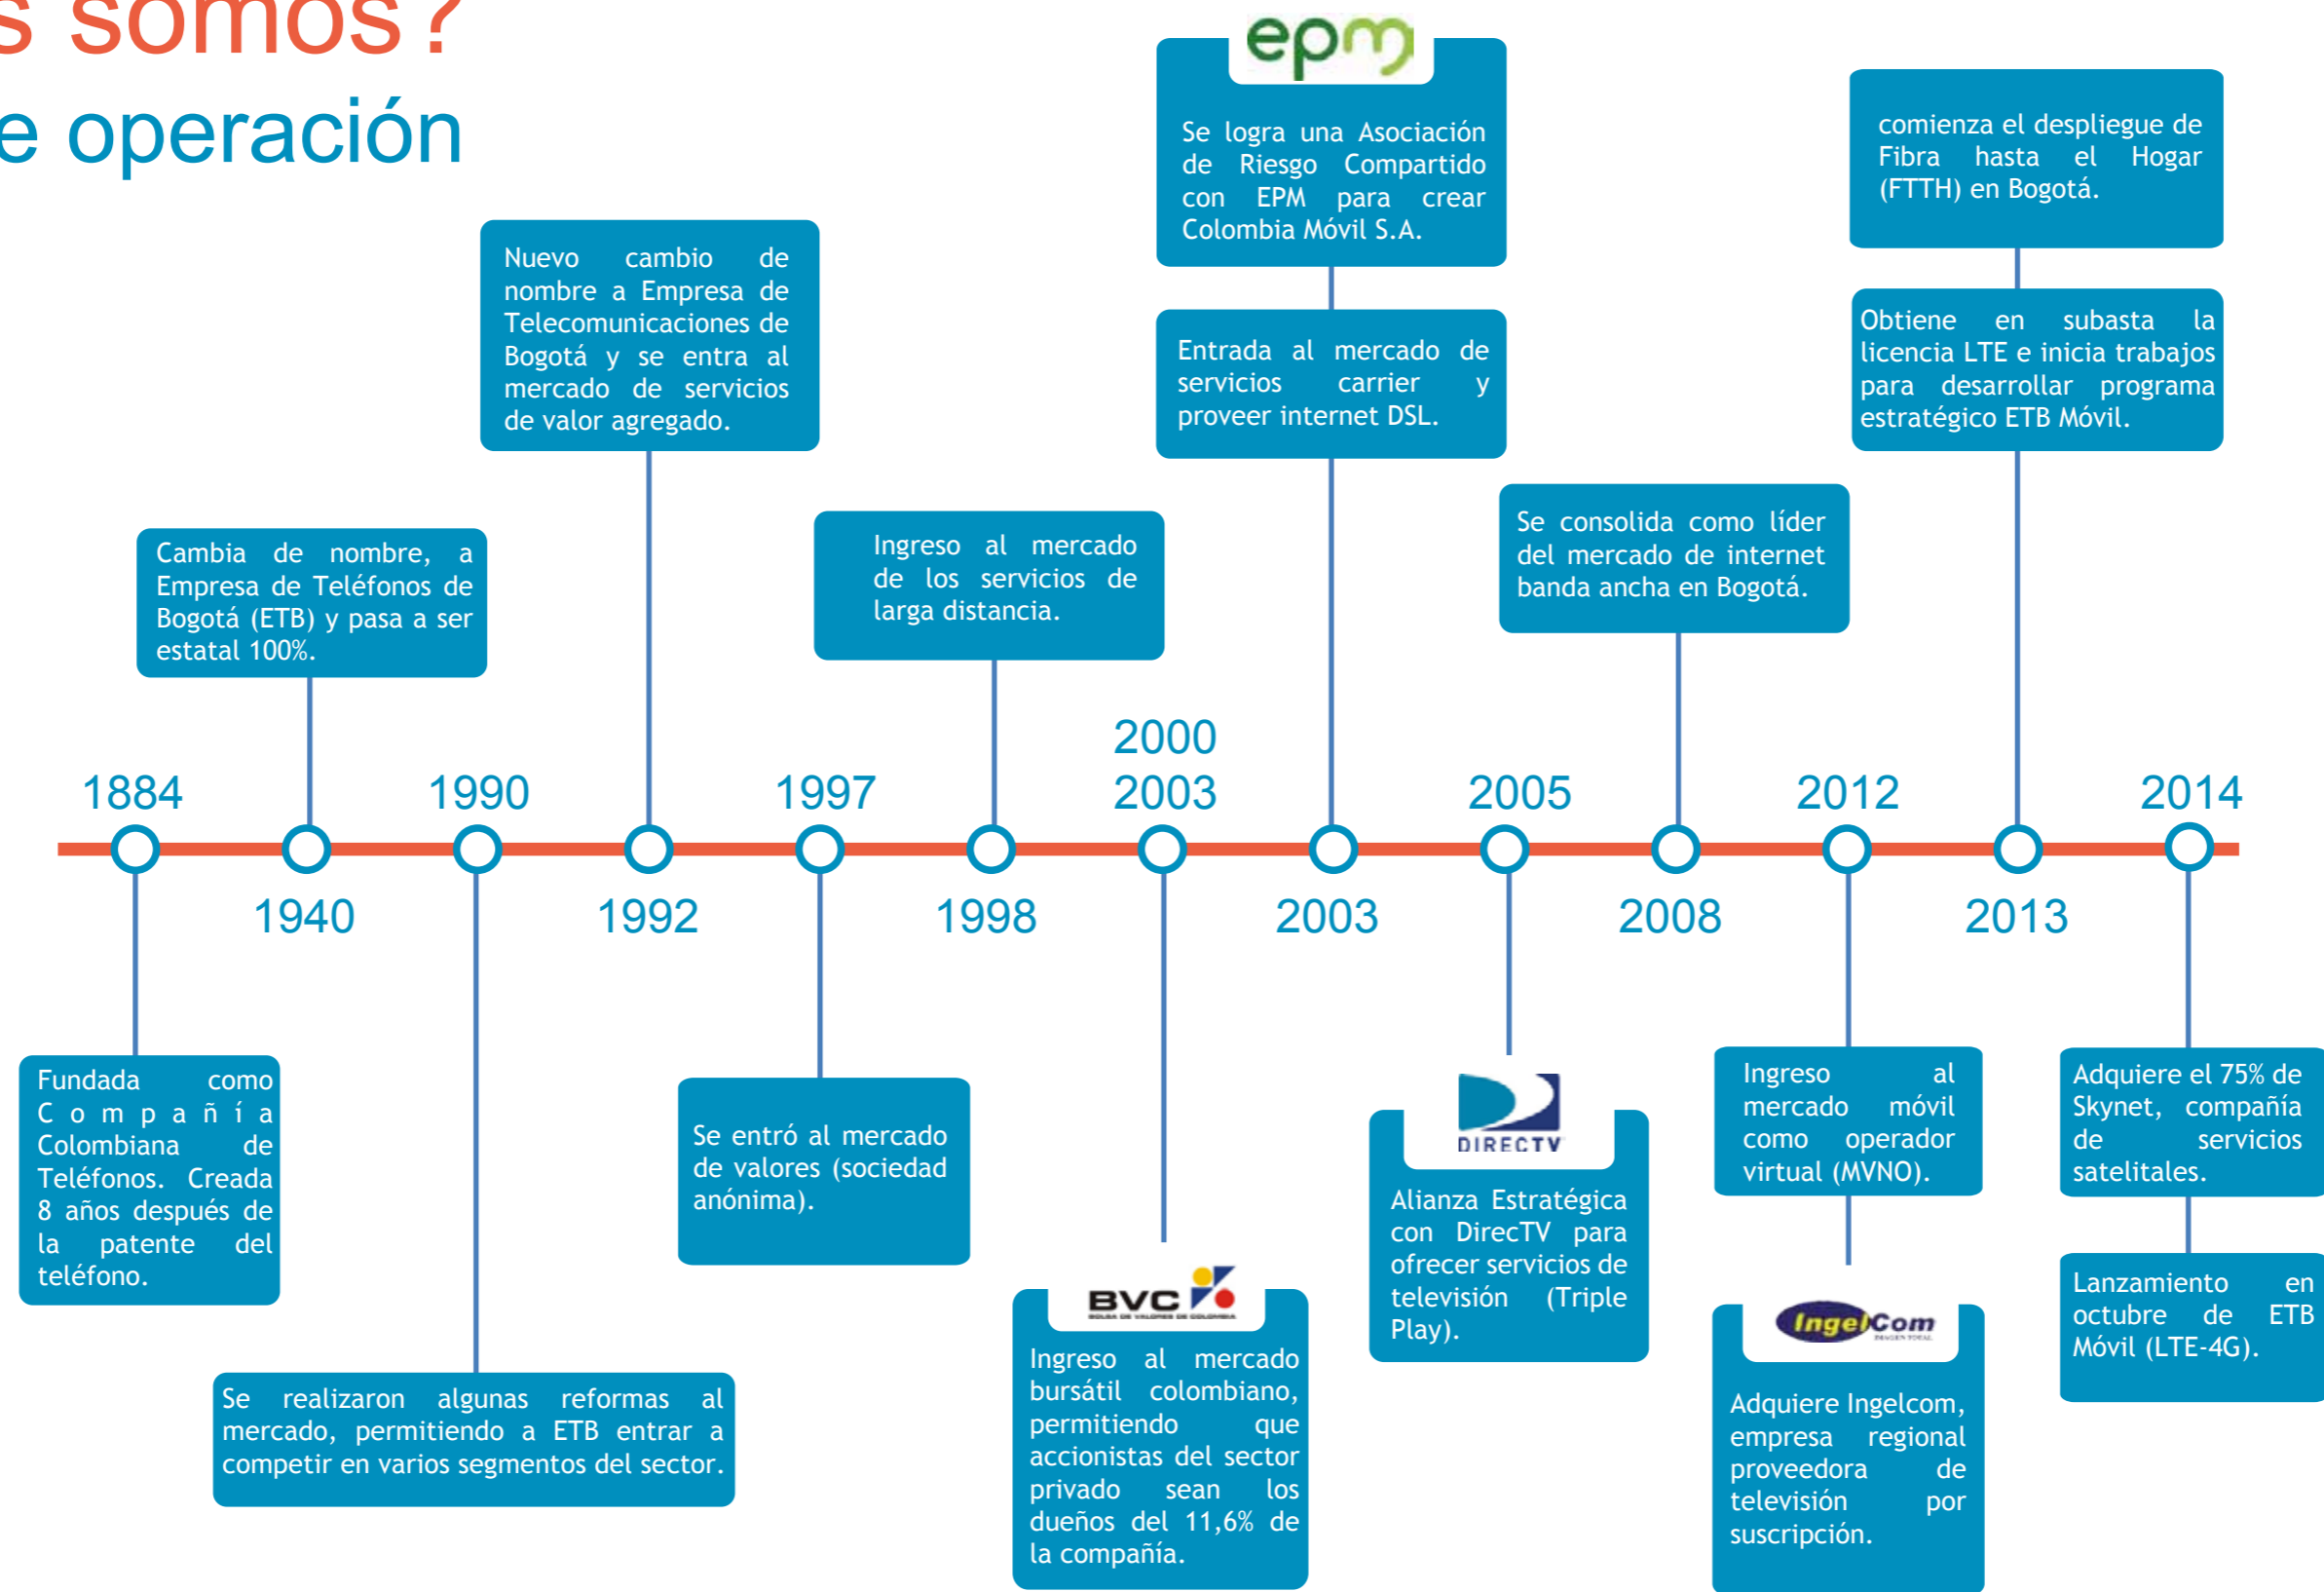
s somos ?
e operación

1884
Fundada como Compañía Colombiana de Teléfonos. Creada 8 años después de la patente del teléfono.

1940
Cambia de nombre, a Empresa de Teléfonos de Bogotá (ETB) y pasa a ser estatal 100%.

1990
Se realizaron algunas reformas al mercado, permitiendo a ETB entrar a competir en varios segmentos del sector.

1992
Nuevo cambio de nombre a Empresa de Telecomunicaciones de Bogotá y se entra al mercado de servicios de valor agregado.

1997
Se entró al mercado de valores (sociedad anónima).

1998
Ingreso al mercado de los servicios de larga distancia.

2000
2003
BVC
Ingreso al mercado bursátil colombiano, permitiendo que accionistas del sector privado sean los dueños del 11,6% de la compañía.

2003
epm
Se logra una Asociación de Riesgo Compartido con EPM para crear Colombia Móvil S.A.

Entrada al mercado de servicios carrier y proveer internet DSL.

2005
DIRECTV
Alianza Estratégica con DirecTV para ofrecer servicios de televisión (Triple Play).

2008
Se consolida como líder del mercado de internet banda ancha en Bogotá.

2012
Ingreso al mercado móvil como operador virtual (MVNO).

IngelCom
Adquiere Ingelcom, empresa regional proveedora de televisión por suscripción.

2013
comienza el despliegue de Fibra hasta el Hogar (FTTH) en Bogotá.

Obtiene en subasta la licencia LTE e inicia trabajos para desarrollar programa estratégico ETB Móvil.

2014
Adquiere el 75% de Skynet, compañía de servicios satelitales.

Lanzamiento en octubre de ETB Móvil (LTE-4G).